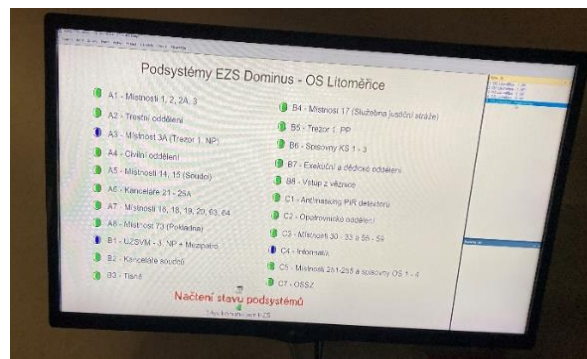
Podsystémy EZS Dominus - OS Litoměřice

A1 - Místnosti 1, 2, 2A, 3

A2 - Trestní oddělení

A3 - Místnost 3A (Trezor 1. NP)

A4 - Civilní oddělení

A5 - Místnosti 14, 15 (Soudci)

A6 - Kanceláře 21 - 25A

A7 - Místnosti 18, 19, 19, 20, 63, 64

A8 - Místnost 73 (Pokladna)

B1 - ÚZSVM - 3. NP + Mezipatro

B2 - Kanceláře soudců

B3 - Tisně

B4 - Místnost 17 (Služebna justiční stráže)

B5 - Trezor 1. PP

B6 - Spisovny KS 1 - 3

B7 - Exekuční a dědické oddělení

B8 - Vstup z vikrace

C1 - Antimasking PIR detektorů

C2 - Opatrovnické oddělení

C3 - Místnosti 30 - 33 a 55 - 59

C4 - Informatici

C5 - Místnosti 251-255 a spisovny OS 1 - 4

C7 - OSSZ

Načtení stavu podsystémů

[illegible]